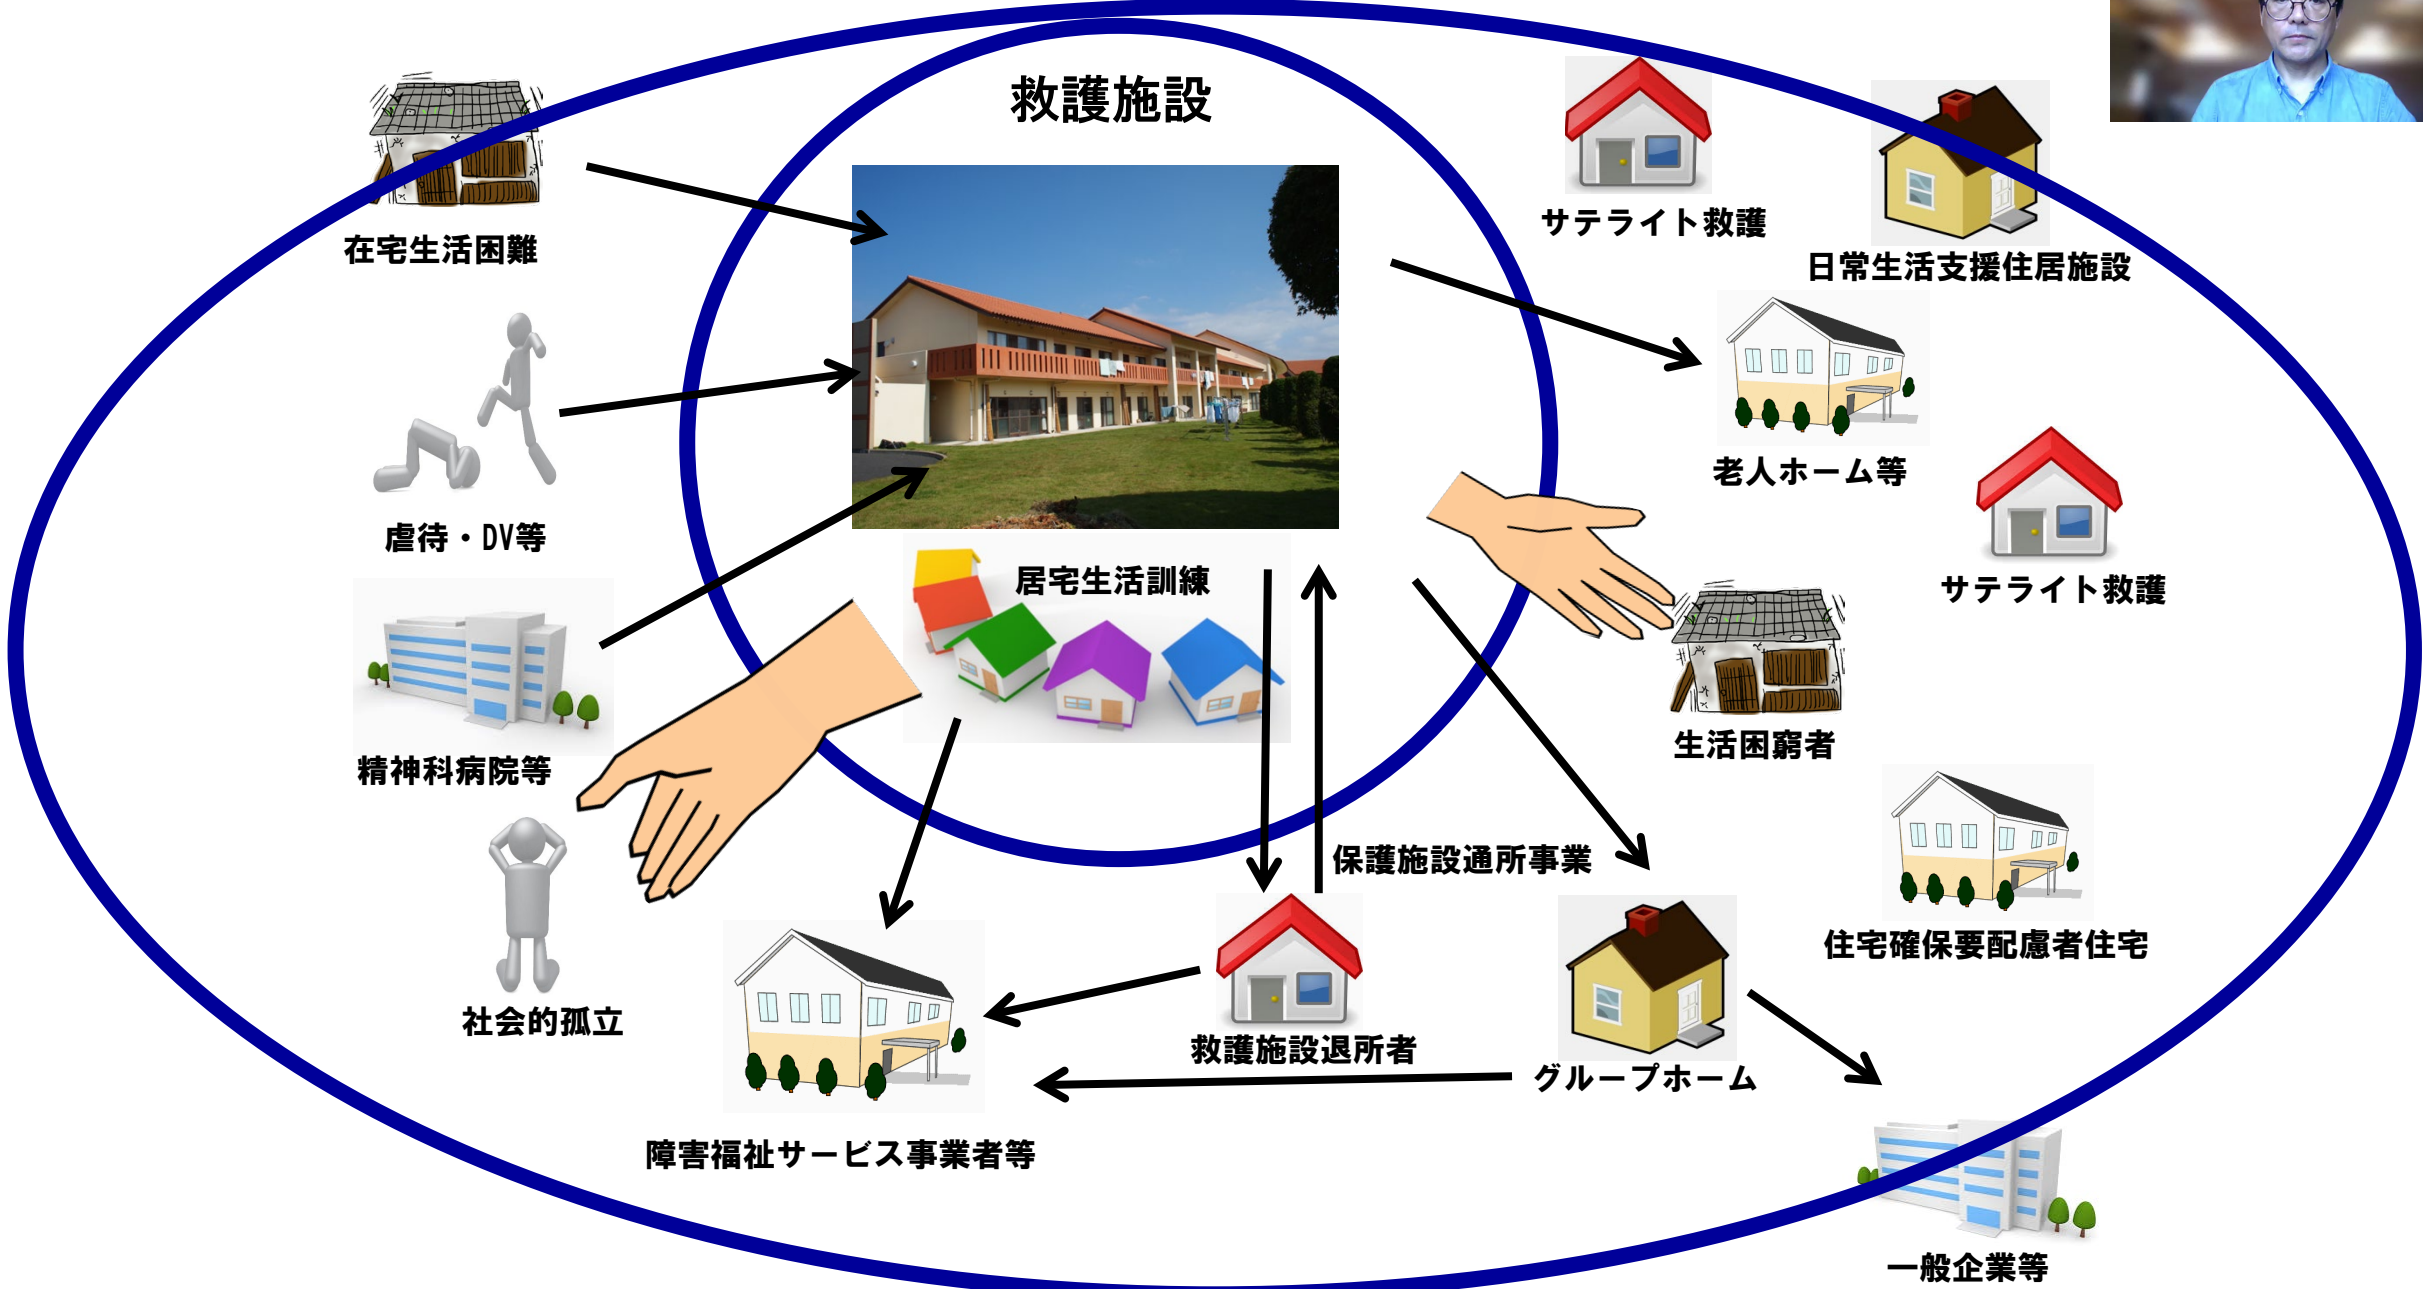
救護施設

在宅生活困難

虐待・DV等

精神科病院等

社会的孤立

居宅生活訓練

サテライト救護

日常生活支援住居施設

老人ホーム等

サテライト救護

生活困窮者

住宅確保要配慮者住宅

保護施設通所事業

救護施設退所者

グループホーム

障害福祉サービス事業者等

一般企業等